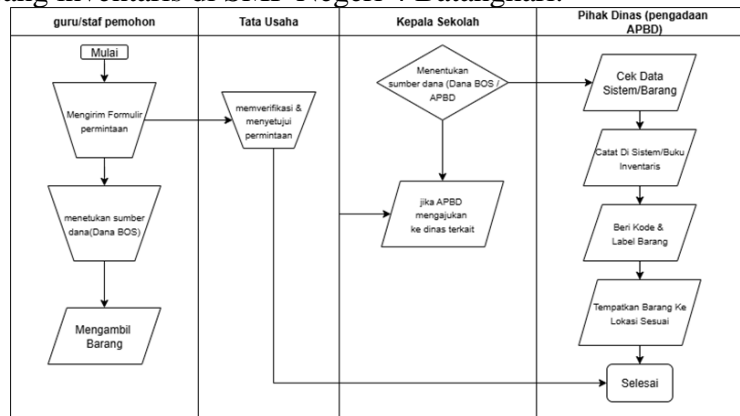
ang inventaris di SMP Negeri 4 Batanghari.

| guru/staf pemohon | Tata Usaha | Kepala Sekolah | Pihak Dinas (pengadaan APBD) |
|---|---|---|---|

Mulai

Mengirim Formulir permintaan

menetukan sumber dana(Dana BOS)

Mengambil Barang

memverifikasi & menyetujui permintaan

Menentukan sumber dana (Dana BOS / APBD

jika APBD mengajukan ke dinas terkait

Cek Data Sistem/Barang

Catat Di Sistem/Buku Inventaris

Beri Kode & Label Barang

Tempatkan Barang Ke Lokasi Sesuai

Selesai